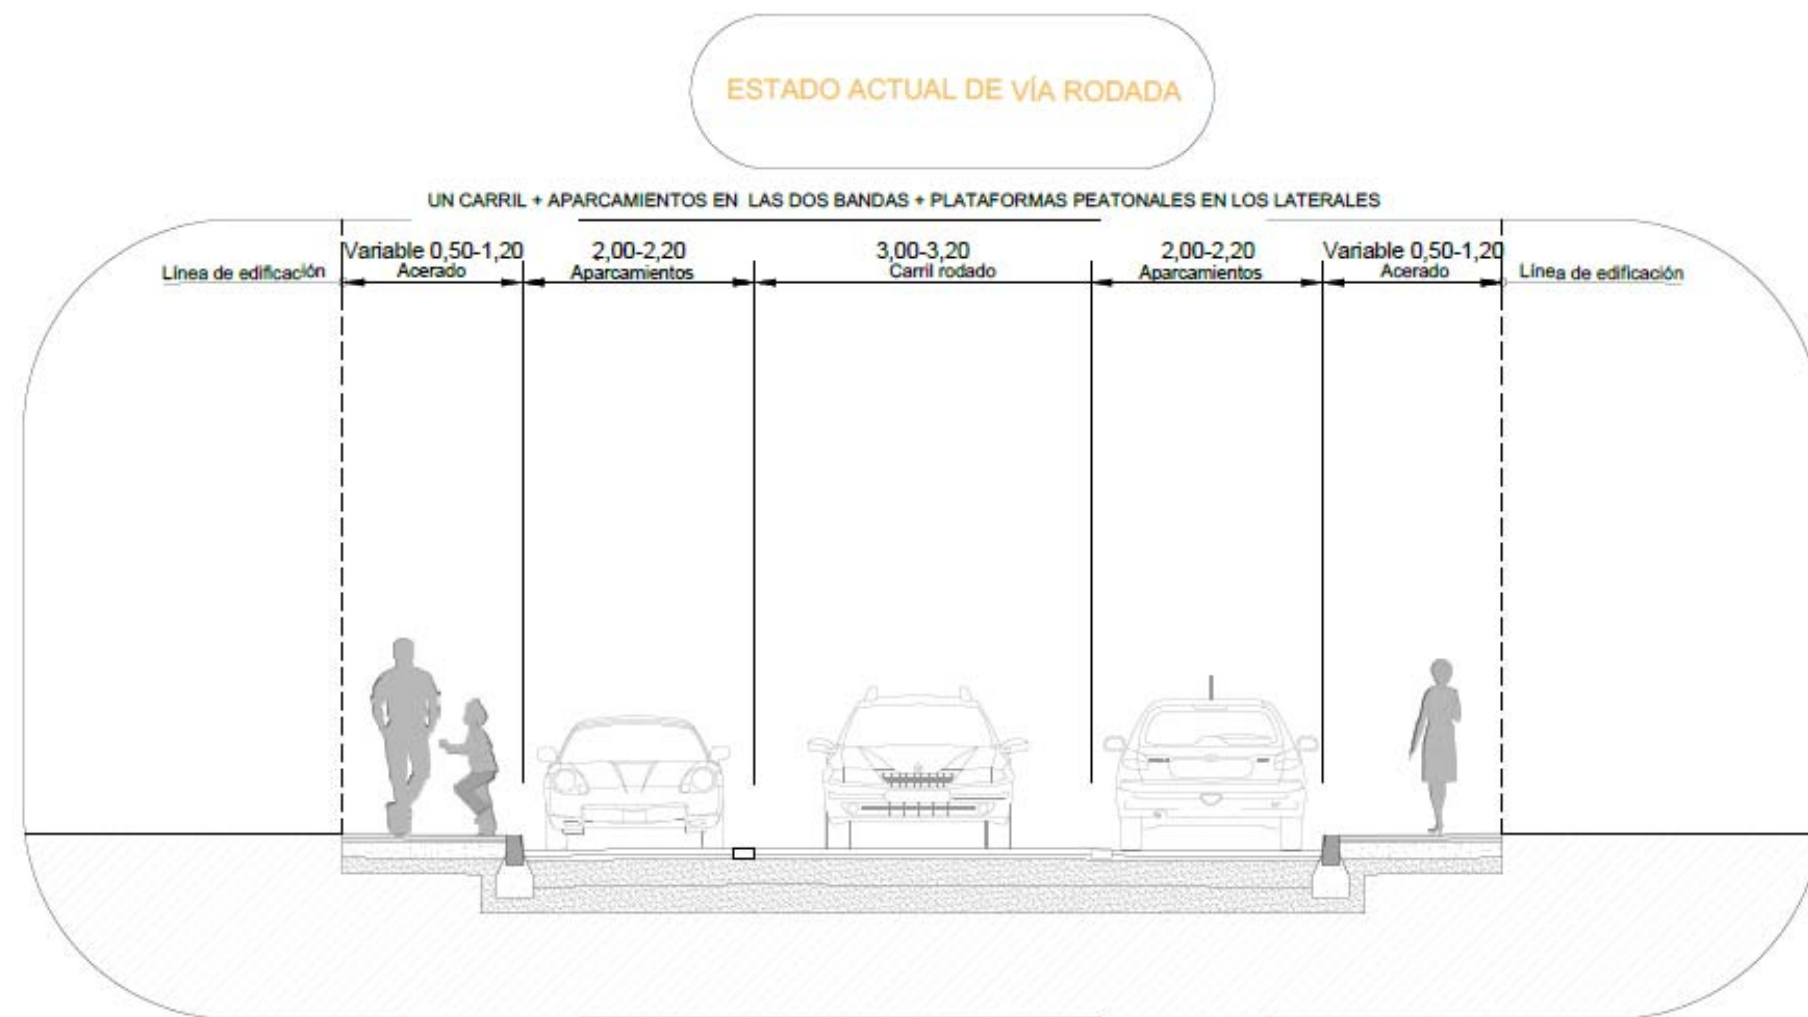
ESTADO ACTUAL DE VÍA RODADA

UN CARRIL + APARCAMIENTOS EN LAS DOS BANDAS + PLATAFORMAS PEATONALES EN LOS LATERALES

Línea de edificación

Variable 0,50-1,20
Acerado

2,00-2,20
Aparcamientos

3,00-3,20
Carril rodado

2,00-2,20
Aparcamientos

Variable 0,50-1,20
Acerado

Línea de edificación